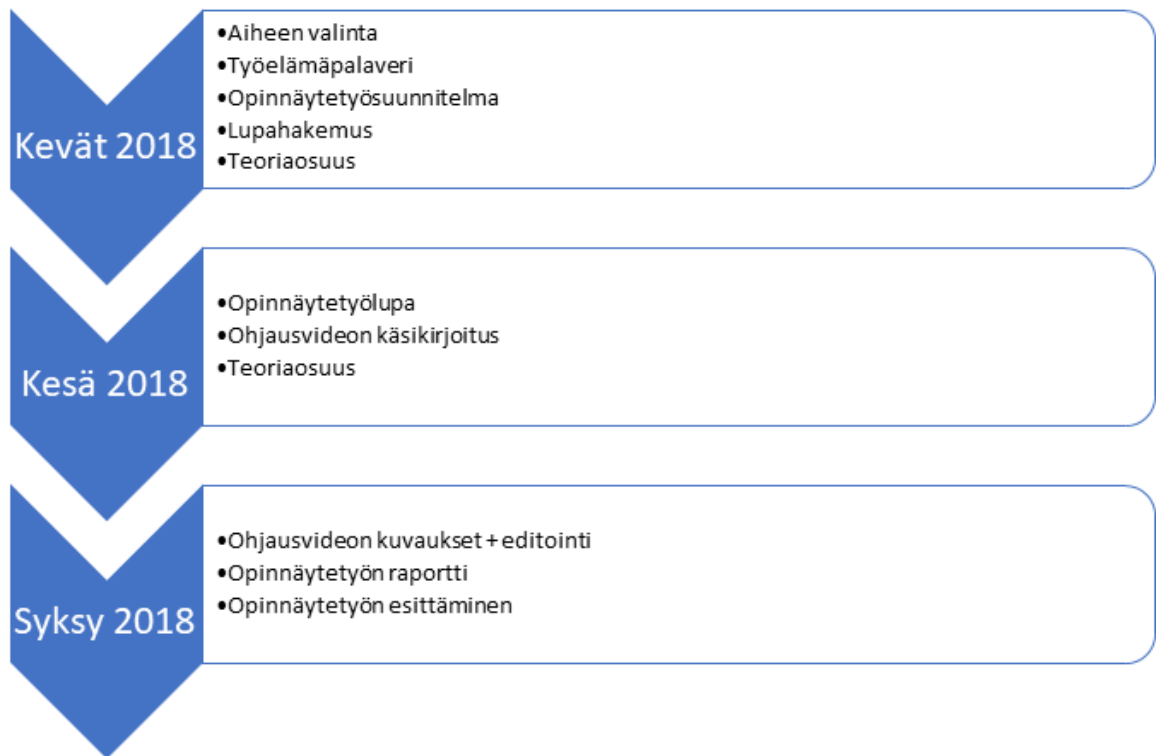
Kevät 2018

•Aiheen valinta
•Työelämäpalaveri
•Opinnäytetyösuunnitelma
•Lupahakemus
•Teoriaosuus

Kesä 2018

•Opinnäytetyölupa
•Ohjausvideon käsikirjoitus
•Teoriaosuus

Syksy 2018

•Ohjausvideon kuvaukset + editointi
•Opinnäytetyön raportti
•Opinnäytetyön esittäminen